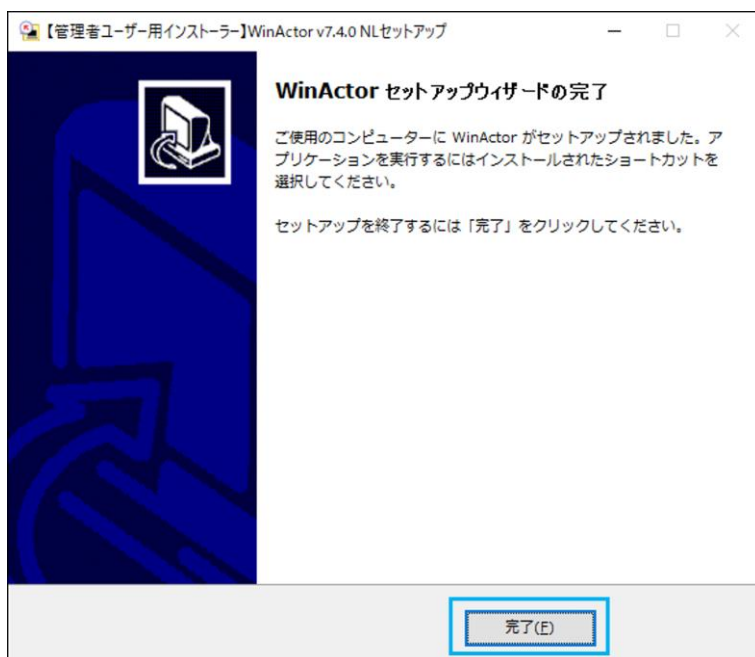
【管理者ユーザー用インストーラー】WinActor v7.4.0 NLセットアップ

WinActor セットアップウィザードの完了

ご使用のコンピューターに WinActor がセットアップされました。アプリケーションを実行するにはインストールされたショートカットを選択してください。

セットアップを終了するには「完了」をクリックしてください。

完了(F)